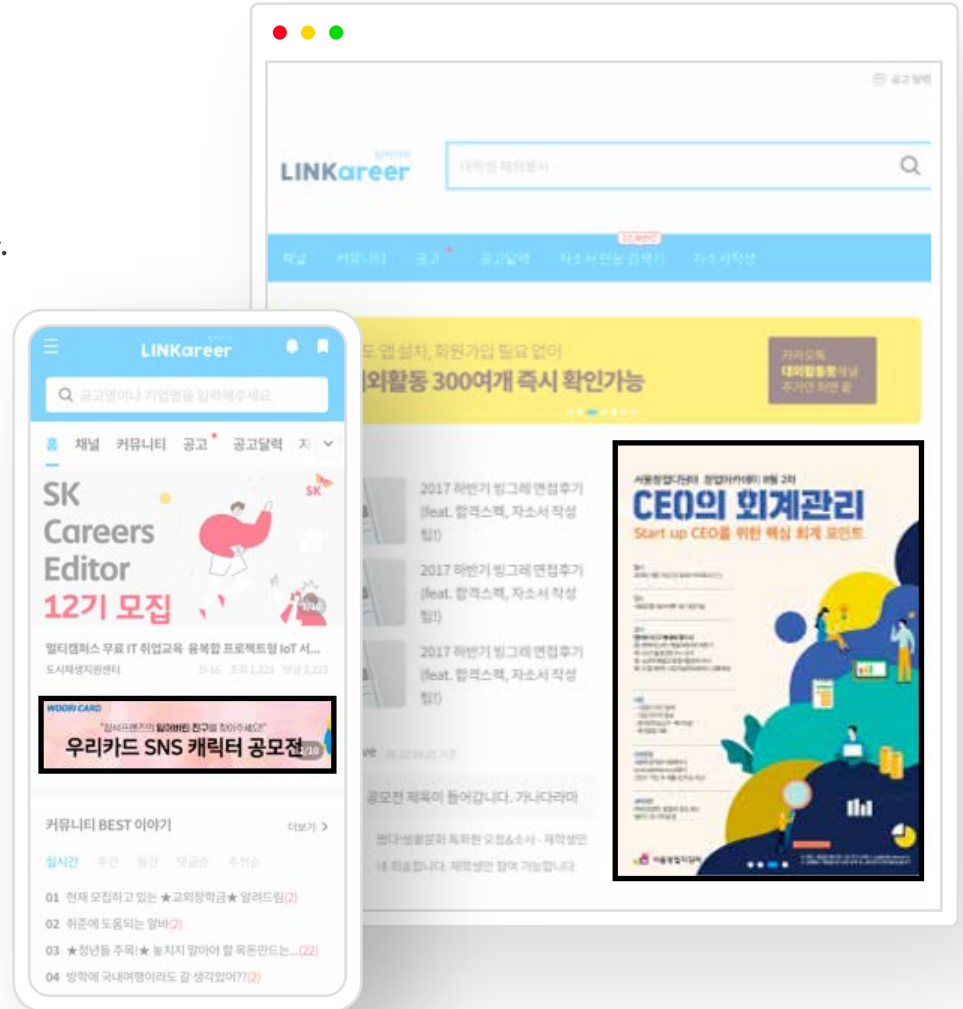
LINKareer

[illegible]

LINKareer

공고명이나 기업명을 입력해주세요.

홈 채널 커뮤니티 공고 공고달력

SK Careers Editor 12기 모집

멀티캠퍼스 무료 IT 취업교육 융복합 프로젝트형 IoT 서...

도시재생지원센터

WOORI CARD

우리카드 SNS 캐릭터 공모전

커뮤니티 BEST 이야기

더보기 >

실시간 주간 월간 댓글순 추천순

01 현재 모집하고 있는 ★교외장학금★ 알려드림(2)

02 취준에 도움되는 알바(2)

03 ★청년들 주목!★ 놓치지 말아야 할 목돈만드는...(22)

04 방학에 국내여행이라도 갈 생각있어??(2)

도 앱 설치, 회원가입 필요 없이
외활동 300여개 즉시 확인가능

대외활동봇

2017 하반기 빙그레 면접후기 (feat. 합격스펙, 자소서 작성 팁!)

2017 하반기 빙그레 면접후기 (feat. 합격스펙, 자소서 작성 팁!)

2017 하반기 빙그레 면접후기 (feat. 합격스펙, 자소서 작성 팁!)

공모전 제목이 들어갑니다. 가나다라마

CEO의 회계관리
Start up CEO를 위한 핵심 회계 포인트